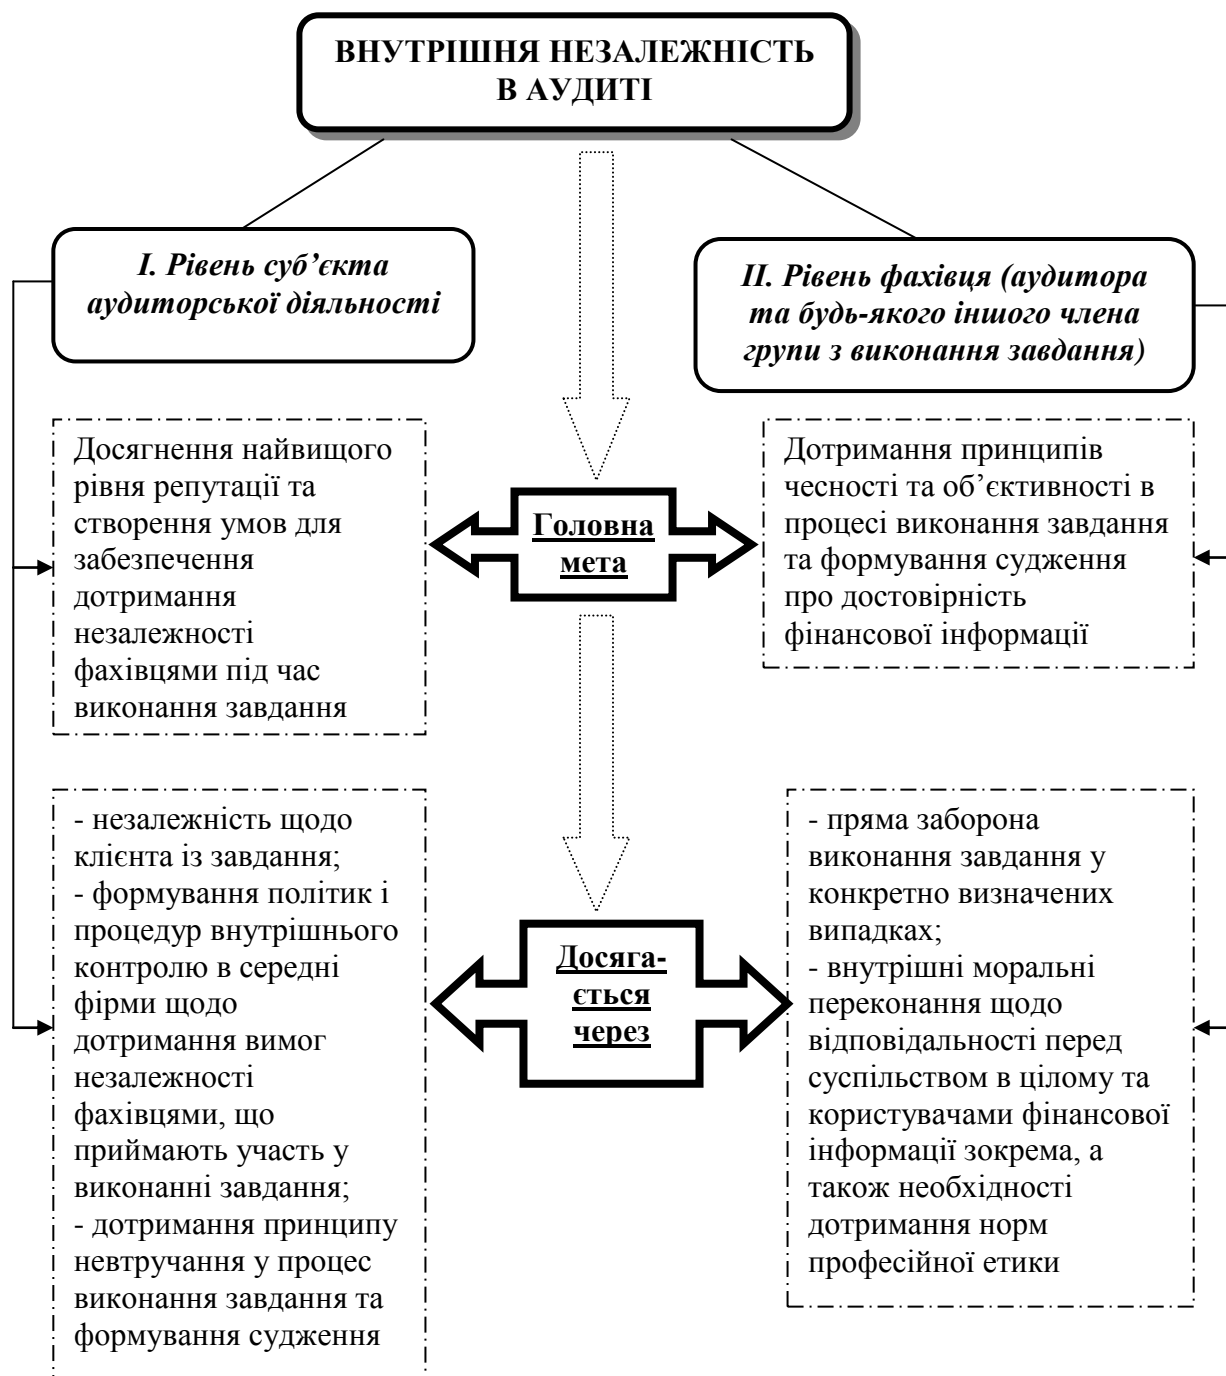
ВНУТРІШНЯ НЕЗАЛЕЖНІСТЬ В АУДИТІ

I. Рівень суб'єкта аудиторської діяльності

II. Рівень фахівця (аудитора та будь-якого іншого члена групи з виконання завдання)

Досягнення найвищого рівня репутації та створення умов для забезпечення дотримання незалежності фахівцями під час виконання завдання

Головна мета

Дотримання принципів чесності та об'єктивності в процесі виконання завдання та формування судження про достовірність фінансової інформації

- незалежність щодо клієнта із завдання;
- формування політик і процедур внутрішнього контролю в середні фірми щодо дотримання вимог незалежності фахівцями, що приймають участь у виконанні завдання;
- дотримання принципу невтручання у процес виконання завдання та формування судження

Досягається через

- пряма заборона виконання завдання у конкретно визначених випадках;
- внутрішні моральні переконання щодо відповідальності перед суспільством в цілому та користувачами фінансової інформації зокрема, а також необхідності дотримання норм професійної етики